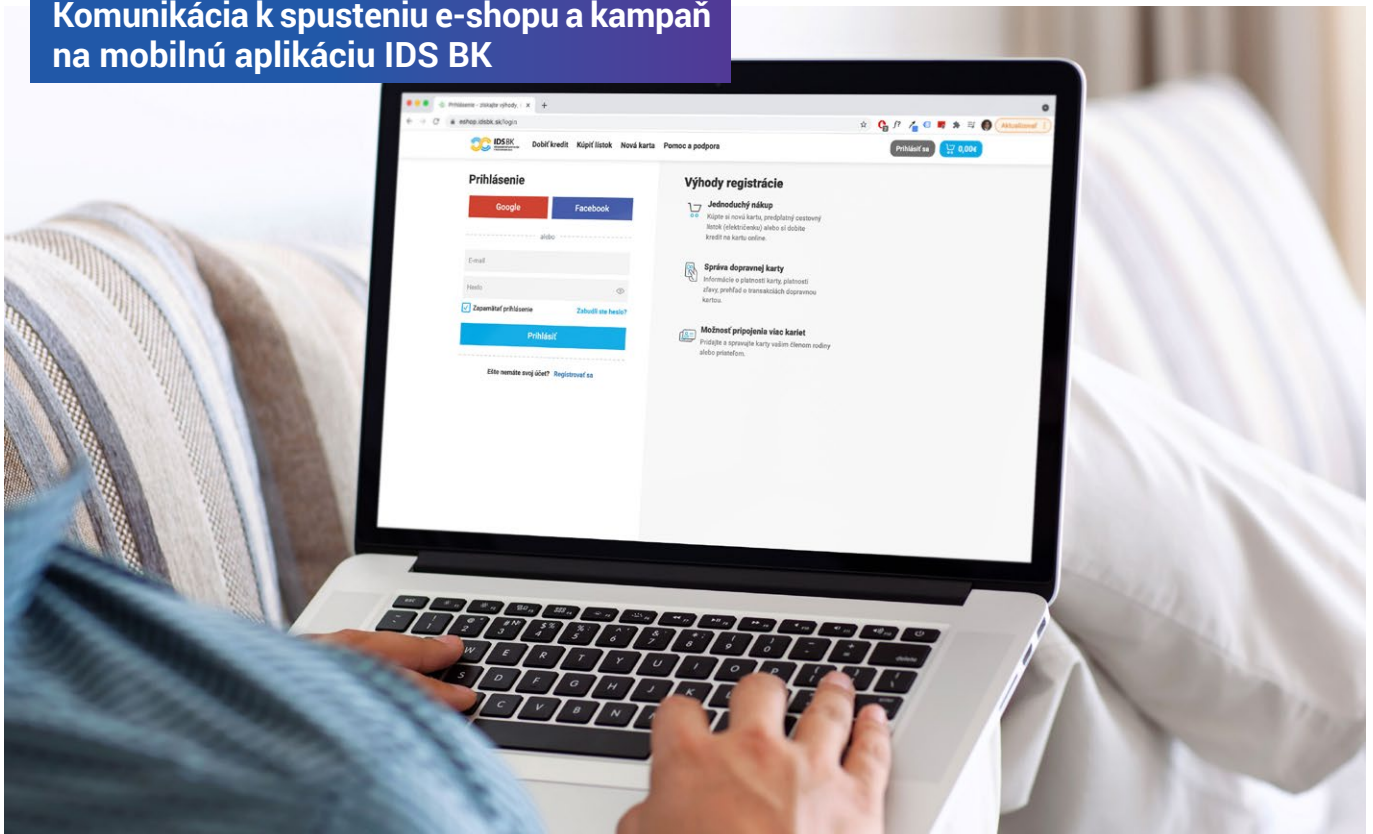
Komunikácia k spusteniu e-shopu a kampaň na mobilnú aplikáciu IDS BK

Prihlásenie - získajte výhody
eshop.idsbk.sk/login
Aktualizovať

IDS BK
Dobiť kredit Kúpiť lístok Nová karta Pomoc a podpora
Prihlásiť sa
0,00€

Prihlásenie
Google
Facebook
alebo
E-mail
Heslo
Zapamätať prihlásenie
Zabudli ste heslo?
Prihlásiť
Ešte nemáte svoj účet? Registrovať sa

Výhody registrácie
Jednoduchý nákup
Kúpte si novú kartu, predplatný cestovný lístok (električenku) alebo si dobite kredit na kartu online.
Správa dopravnej karty
Informácie o platnosti karty, platnosti zľavy, prehľad o transakciách dopravnou kartou.
Možnosť pripojenia viac kariet
Pridajte a spravujte karty vaším členom rodiny alebo priateľom.